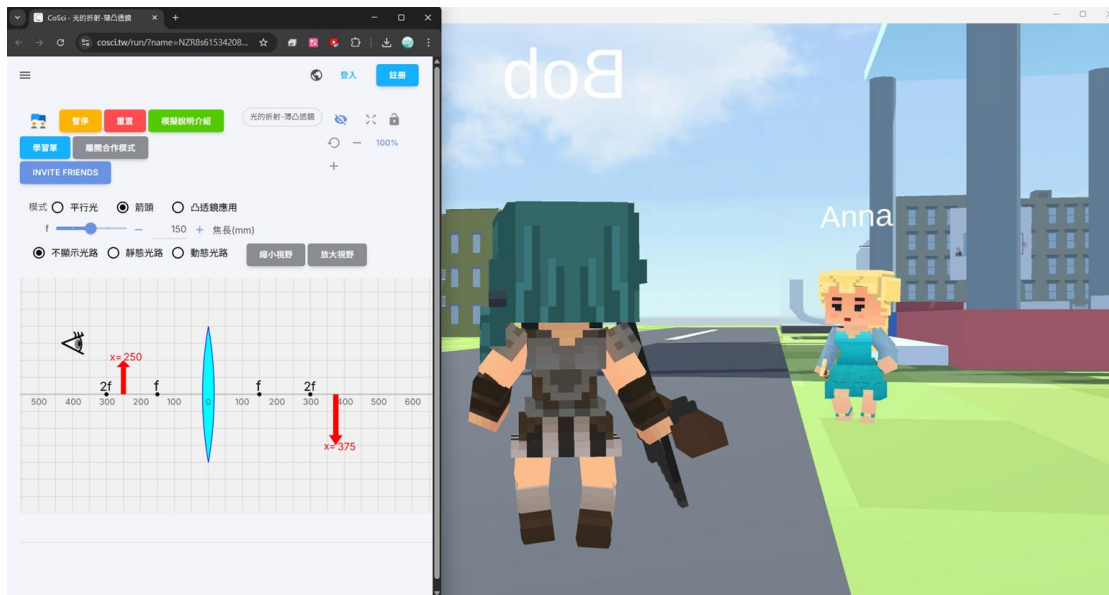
CoSci - 光的折射-薄凸透鏡
cosci.tw/run/?name=NZR8s61534208...

登入
註冊

暫停
重置
模擬說明介紹
光的折射-薄凸透鏡
100%
學習單
離開合作模式
INVITE FRIENDS

模式 平行光 箭頭 凸透鏡應用
f 150 焦長(mm)
不顯示光路 靜態光路 動態光路 縮小視野 放大視野

x= 250
2f f f 2f
500 400 300 200 100 0 100 200 300 400 500 600
x= 375

Bob
Anna